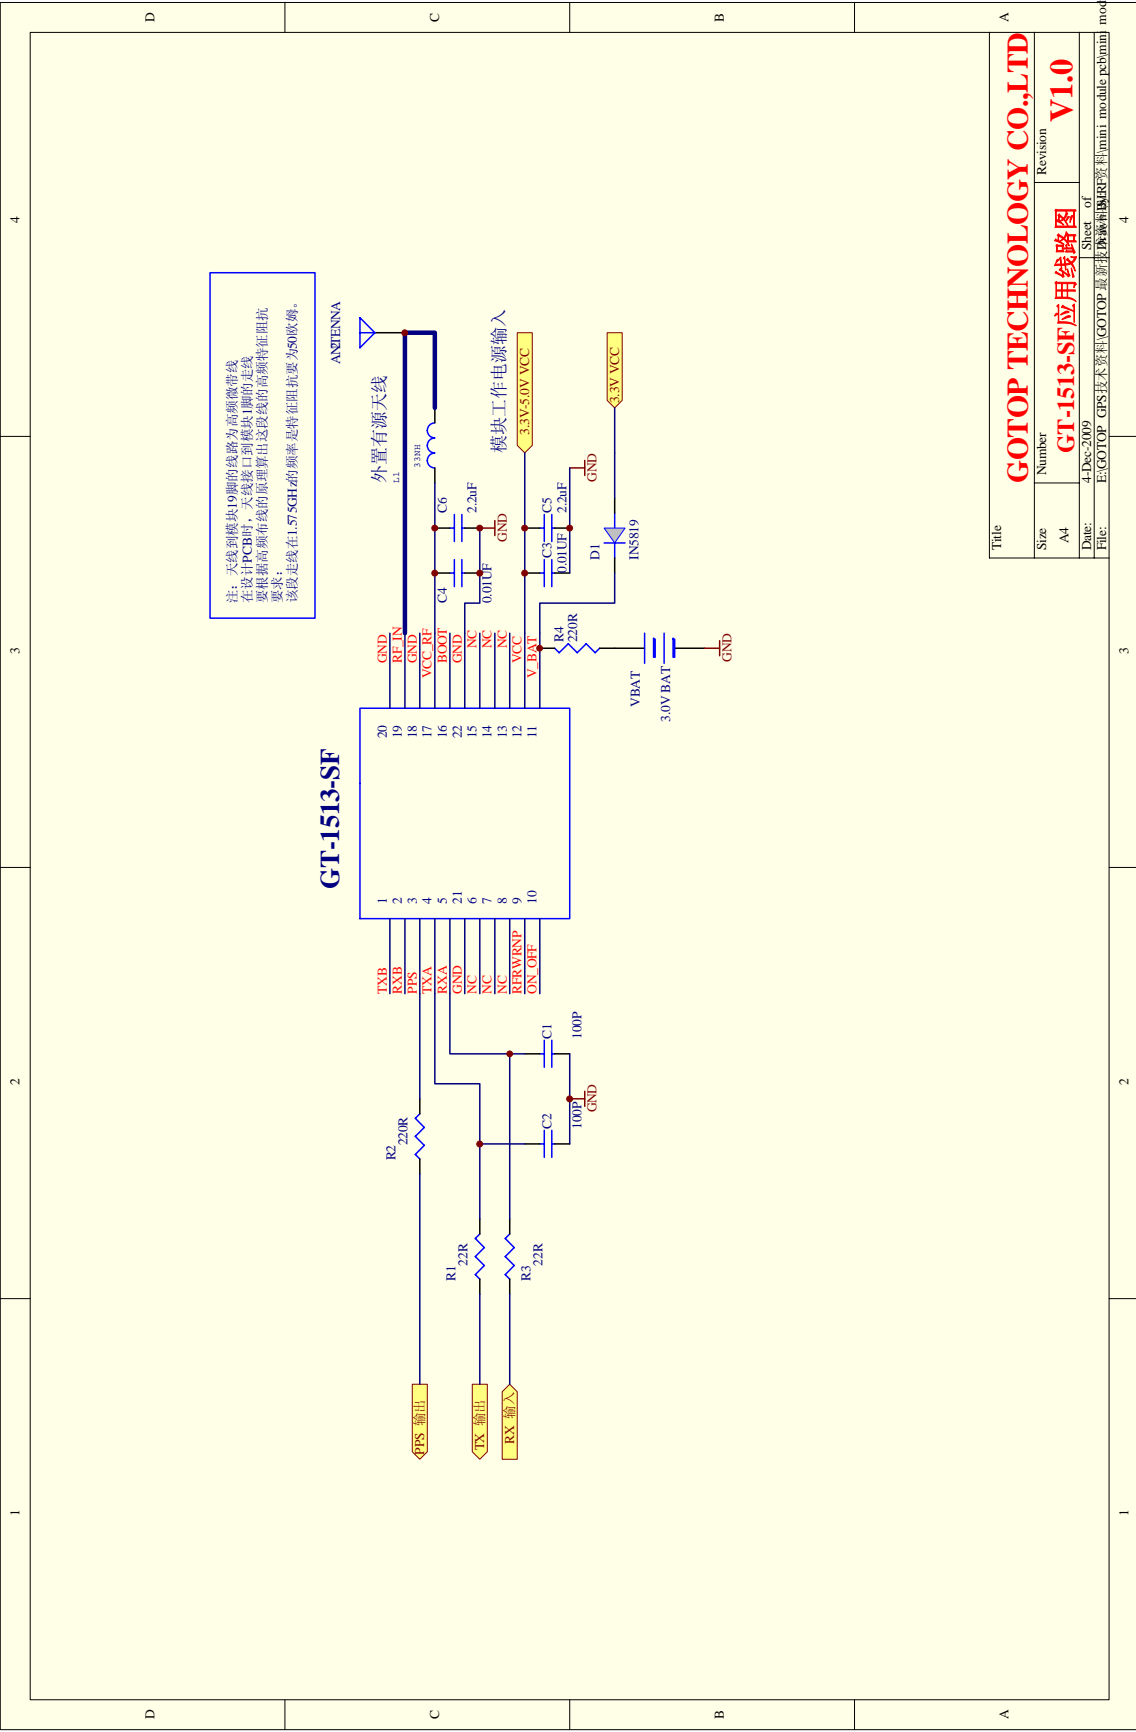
D C B A
4 3 2 1

Title
GOTOP TECHNOLOGY CO.,LTD
Size A4
Number
GT-1513-SF应用线路图
Revision
V1.0
Date: 4-Dec-2009
Sheet of
File: E:\GOTOP GPS技术资料\GOTOP 最新技术资料\SiRF资料\mini module pcb\mini mod

注：天线到模块19脚的线路为高频微带线
在设计PCB时，天线接口到模块1脚的走线
要根据高频布线的原理算出这段线的高频特征阻抗
要求：
该段走线在1.575GHz的频率是特征阻抗要为50欧姆。

ANTENNA
外置有源天线
L1
33NH
C6
2.2uF
GND
C4
0.01UF
模块工作电源输入
3.3V-5.0V VCC
C5
2.2uF
C3
0.01UF
GND
3.3V VCC
D1
IN5819
R4
220R
VBAT
3.0V BAT
GND

GT-1513-SF

GND 20
RF_IN 19
GND 18
VCC_RF 17
BOOT 16
GND 22
NC 15
NC 14
NC 13
VCC 12
V_BAT 11

TXB 1
RXB 2
PPS 3
TXA 4
RXA 5
GND 21
NC 6
NC 7
NC 8
RFPWRNP 9
ON_OFF 10

C1
100P
C2
100P
GND
R2
220R
R1
22R
R3
22R
PPS 输出
TX 输出
RX 输入